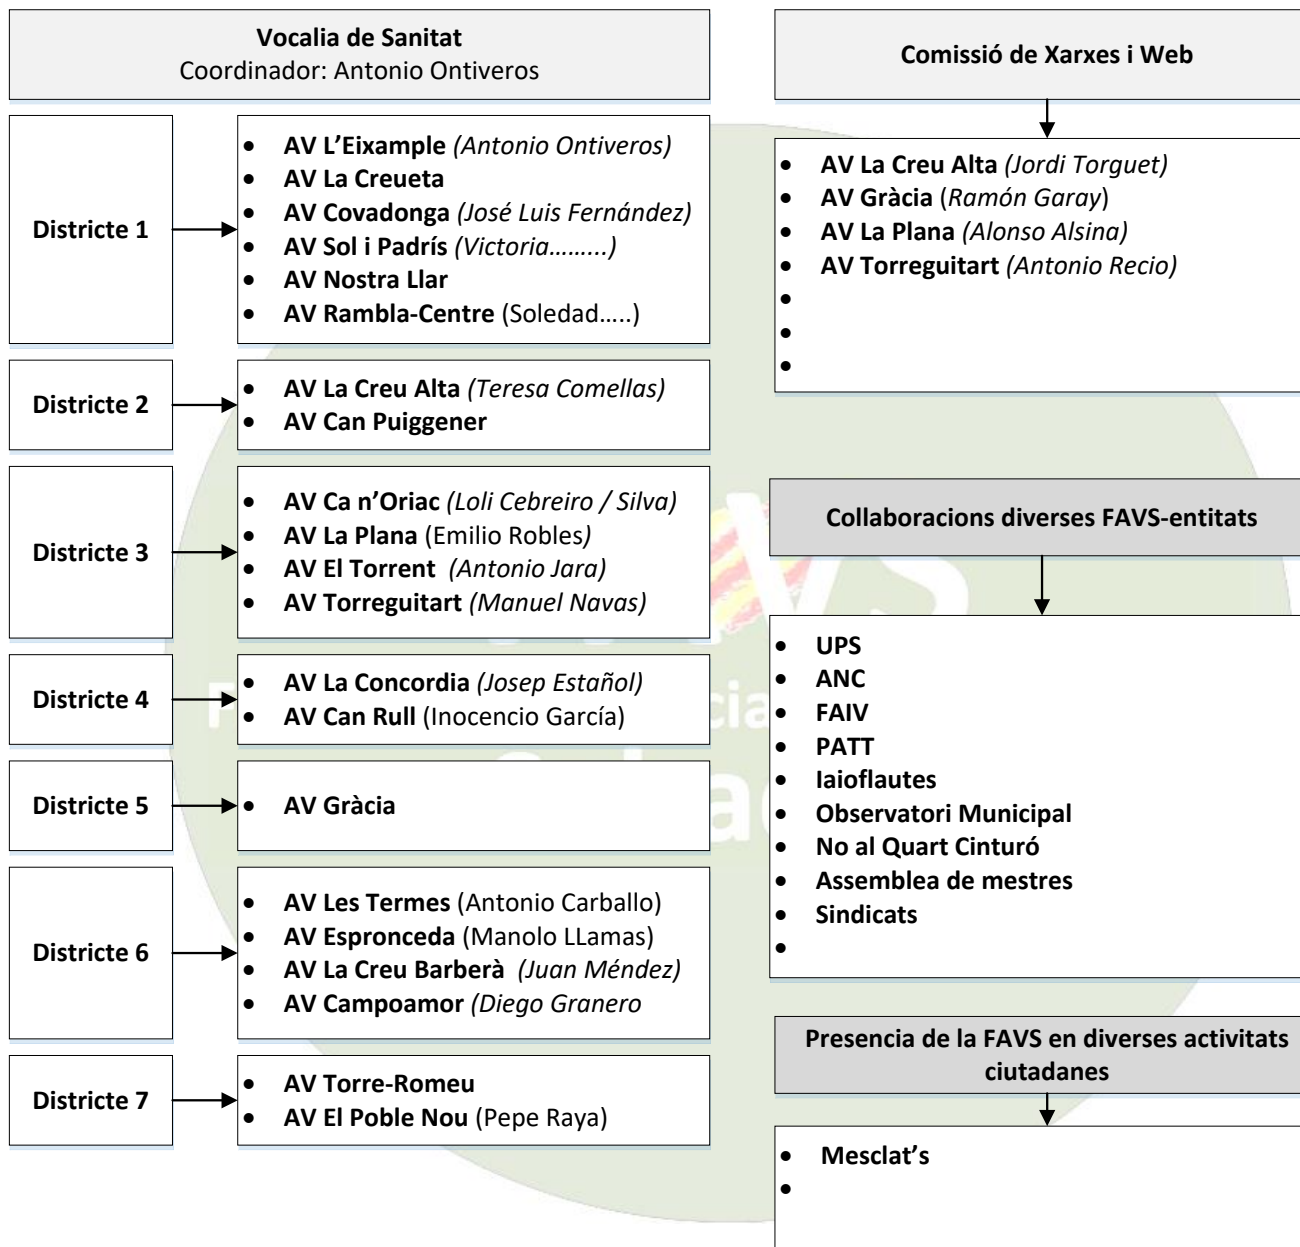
**Vocalia de Sanitat**
Coordinador: Antonio Ontiveros

**Districte 1**
- **AV L'Eixample** *(Antonio Ontiveros)*
- **AV La Creueta**
- **AV Covadonga** *(José Luis Fernández)*
- **AV Sol i Padrís** *(Victoria……..)*
- **AV Nostra Llar**
- **AV Rambla-Centre** (Soledad…..)

**Districte 2**
- **AV La Creu Alta** *(Teresa Comellas)*
- **AV Can Puiggener**

**Districte 3**
- **AV Ca n'Oriac** *(Loli Cebreiro / Silva)*
- **AV La Plana** (Emilio Robles*)*
- **AV El Torrent** *(Antonio Jara)*
- **AV Torreguitart** *(Manuel Navas)*

**Districte 4**
- **AV La Concordia** *(Josep Estañol)*
- **AV Can Rull** (Inocencio García)

**Districte 5**
- **AV Gràcia**

**Districte 6**
- **AV Les Termes** (Antonio Carballo)
- **AV Espronceda** (Manolo LLamas)
- **AV La Creu Barberà** *(Juan Méndez)*
- **AV Campoamor** *(Diego Granero*

**Districte 7**
- **AV Torre-Romeu**
- **AV El Poble Nou** (Pepe Raya)

**Comissió de Xarxes i Web**
- **AV La Creu Alta** *(Jordi Torguet)*
- **AV Gràcia** (*Ramón Garay*)
- **AV La Plana** *(Alonso Alsina)*
- **AV Torreguitart** *(Antonio Recio)*
-
-
-

**Collaboracions diverses FAVS-entitats**
- **UPS**
- **ANC**
- **FAIV**
- **PATT**
- **Iaioflautes**
- **Observatori Municipal**
- **No al Quart Cinturó**
- **Assemblea de mestres**
- **Sindicats**
-

**Presencia de la FAVS en diverses activitats ciutadanes**
- **Mesclat's**
-